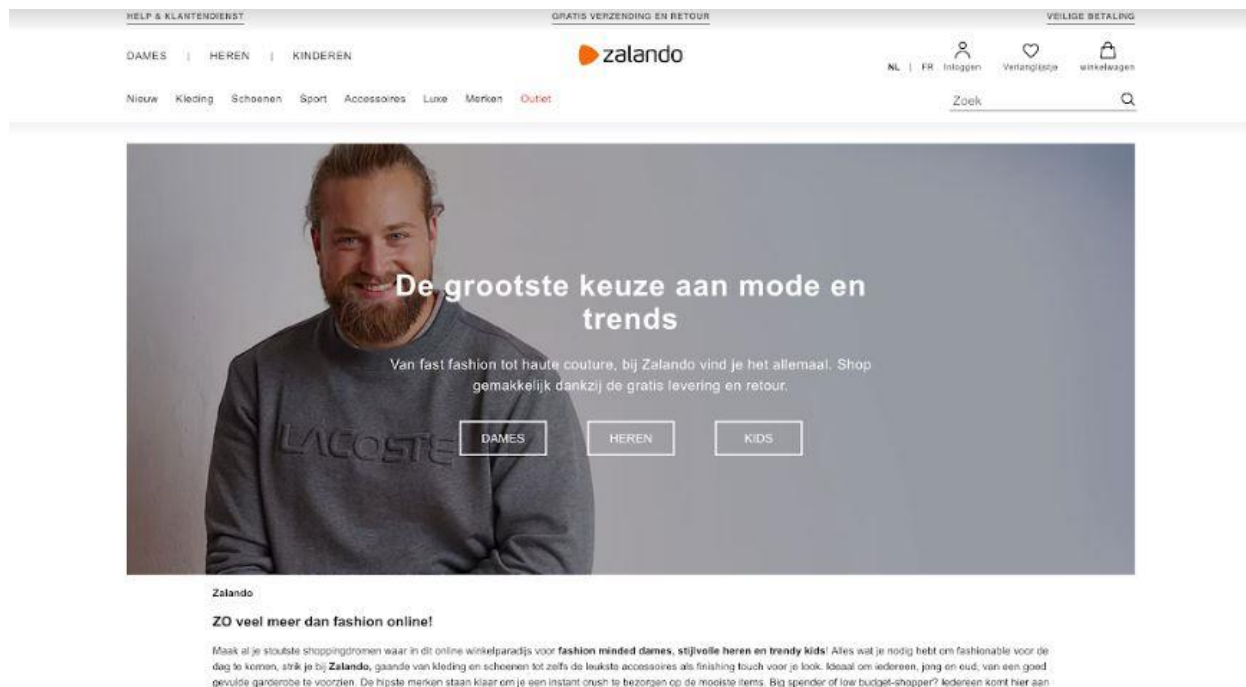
HELP & KLANTENDIENST
GRATIS VERZENDING EN RETOUR
VEILIGE BETALING

DAMES | HEREN | KINDEREN

zalando

NL | FR Inloggen Verlanglijstje winkelwagen

Nieuw Kleding Schoenen Sport Accessoires Luxe Merken Outlet

Zoek

De grootste keuze aan mode en trends

Van fast fashion tot haute couture, bij Zalando vind je het allemaal. Shop gemakkelijk dankzij de gratis levering en retour.

DAMES HEREN KIDS

LACOSTE

Zalando

ZO veel meer dan fashion online!

Maak al je stoutste shoppingdromen waar in dit online winkelparadijs voor **fashion minded dames, stijlvolle heren en trendy kids**! Alles wat je nodig hebt om fashionable voor de dag te komen, strik je bij **Zalando,** gaande van kleding en schoenen tot zelfs de leukste accessoires als finishing touch voor je look. Ideaal om iedereen, jong en oud, van een goed gevulde garderobe te voorzien. De hipste merken staan klaar om je een instant crush te bezorgen op de mooiste items. Big spender of low budget-shopper? Iedereen komt hier aan